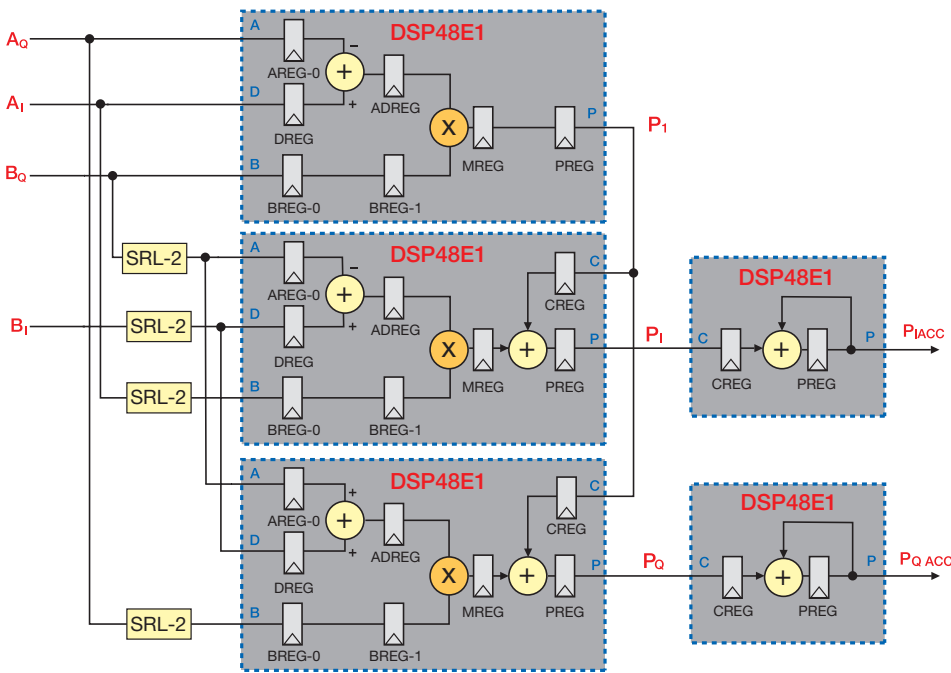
$A_Q$
$A_I$
$B_Q$
$B_I$

DSP48E1
A
AREG-0
–
+
D
DREG
+
ADREG
X
MREG
PREG
P
B
BREG-0
BREG-1

$P_1$

SRL-2
SRL-2
SRL-2

DSP48E1
A
AREG-0
–
+
D
DREG
+
ADREG
X
MREG
+
CREG
C
PREG
P
B
BREG-0
BREG-1

$P_I$

DSP48E1
C
CREG
+
PREG
P
$P_{IACC}$

DSP48E1
A
+
AREG-0
+
D
DREG
+
ADREG
X
MREG
+
CREG
C
PREG
P
SRL-2
B
BREG-0
BREG-1

$P_Q$

DSP48E1
C
CREG
+
PREG
P
$P_{Q\ ACC}$